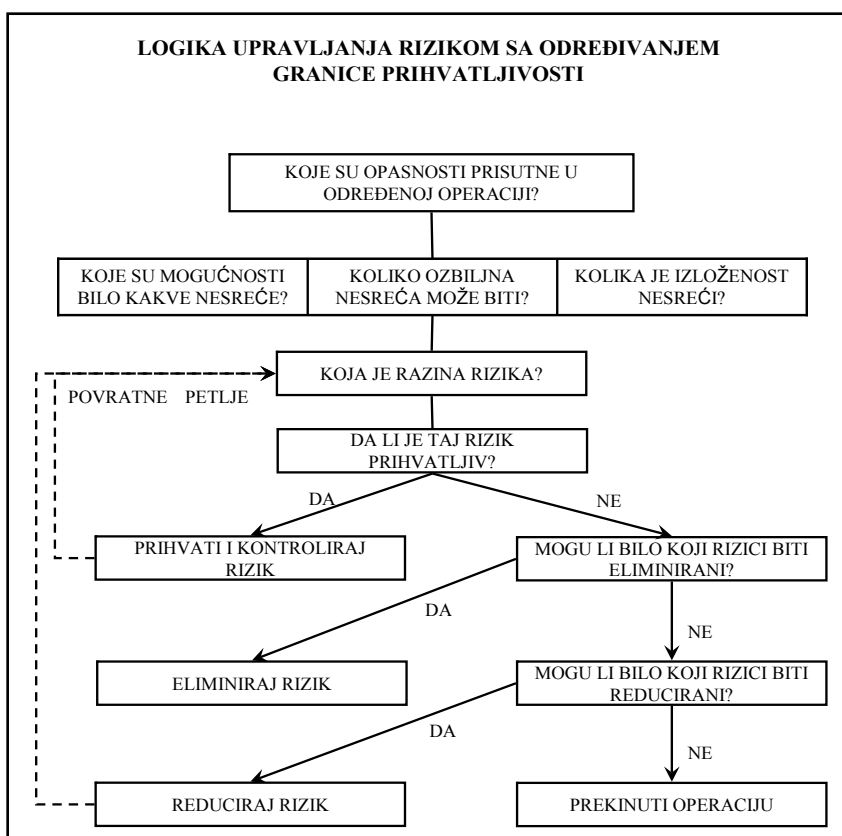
LOGIKA UPRAVLJANJA RIZIKOM SA ODREĐIVANJEM GRANICE PRIHVATLJIVOSTI

KOJE SU OPASNOSTI PRISUTNE U ODREĐENOJ OPERACIJI?

KOJE SU MOGUĆNOSTI BILO KAKVE NESREĆE?

KOLIKO OZBILJNA NESREĆA MOŽE BITI?

KOLIKA JE IZLOŽENOST NESREĆI?

POVRATNE PETLJE

KOJA JE RAZINA RIZIKA?

DA LI JE TAJ RIZIK PRIHVATLJIV?

DA

NE

PRIHVATI I KONTROLIRAJ RIZIK

MOGU LI BILO KOJI RIZICI BITI ELIMINIRANI?

DA

NE

ELIMINIRAJ RIZIK

MOGU LI BILO KOJI RIZICI BITI REDUCIRANI?

DA

NE

REDUCIRAJ RIZIK

PREKINUTI OPERACIJU